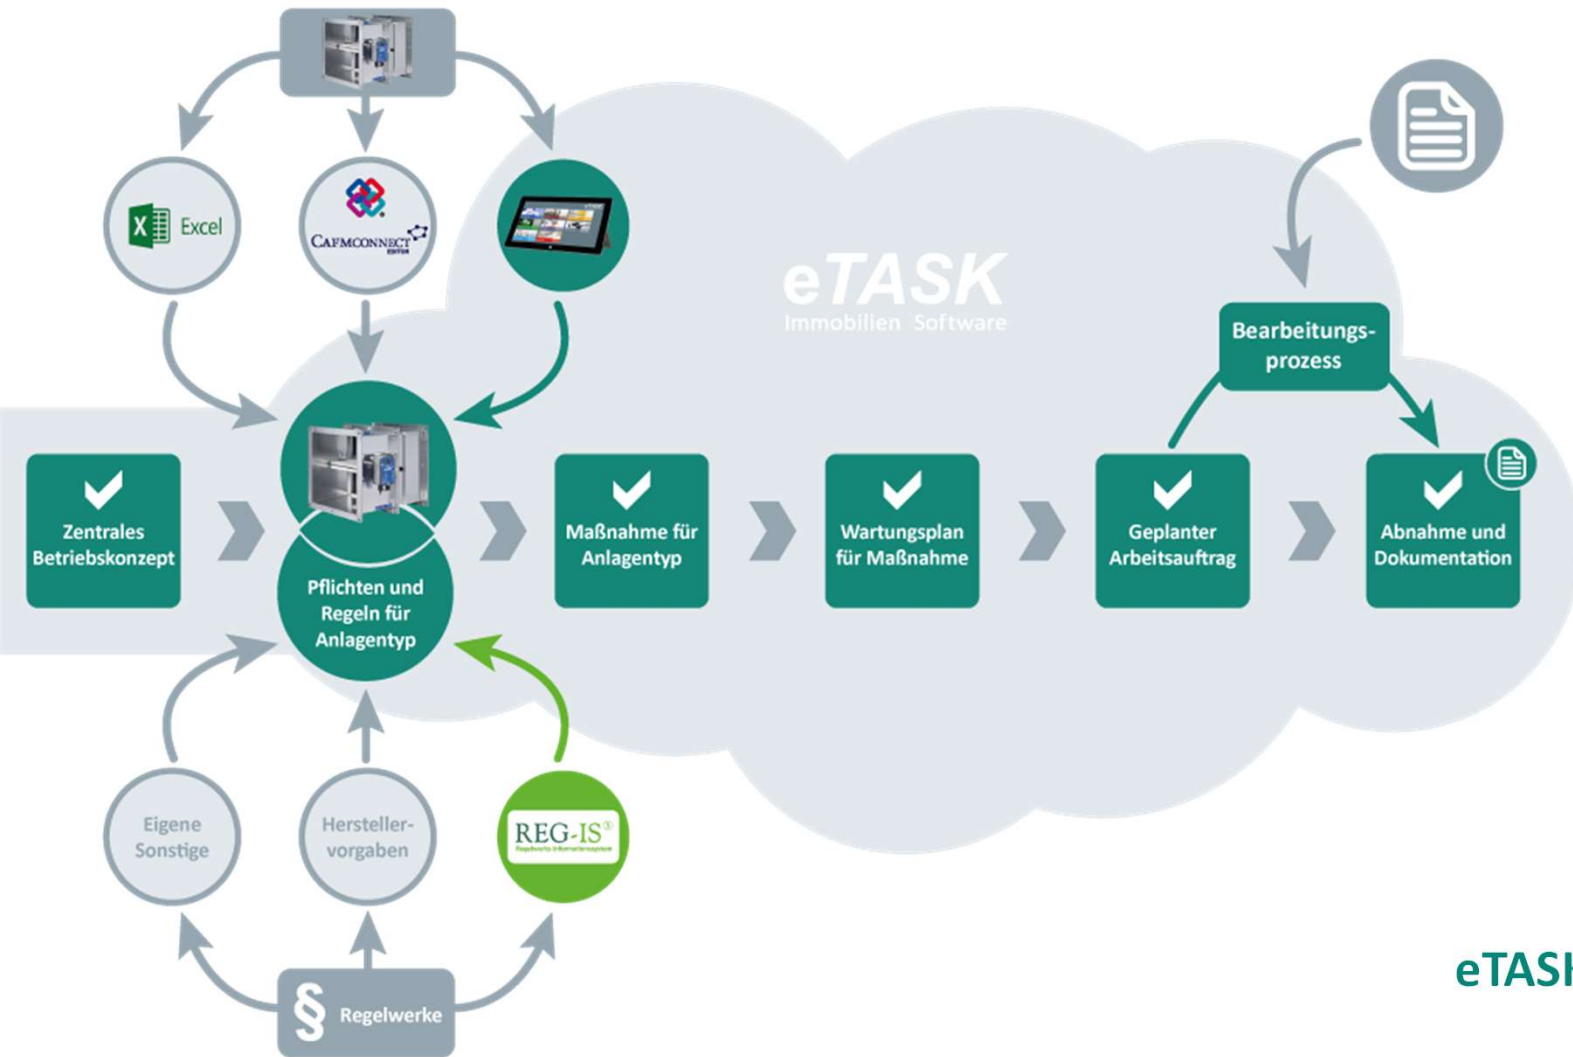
Excel

CAFMCONNECT

eTASK
Immobilien Software

Bearbeitungsprozess

Zentrales Betriebskonzept

Pflichten und Regeln für Anlagentyp

Maßnahme für Anlagentyp

Wartungsplan für Maßnahme

Geplanter Arbeitsauftrag

Abnahme und Dokumentation

Eigene Sonstige

Herstellervorgaben

REG-IS®

§ Regelwerke

eTAS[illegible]